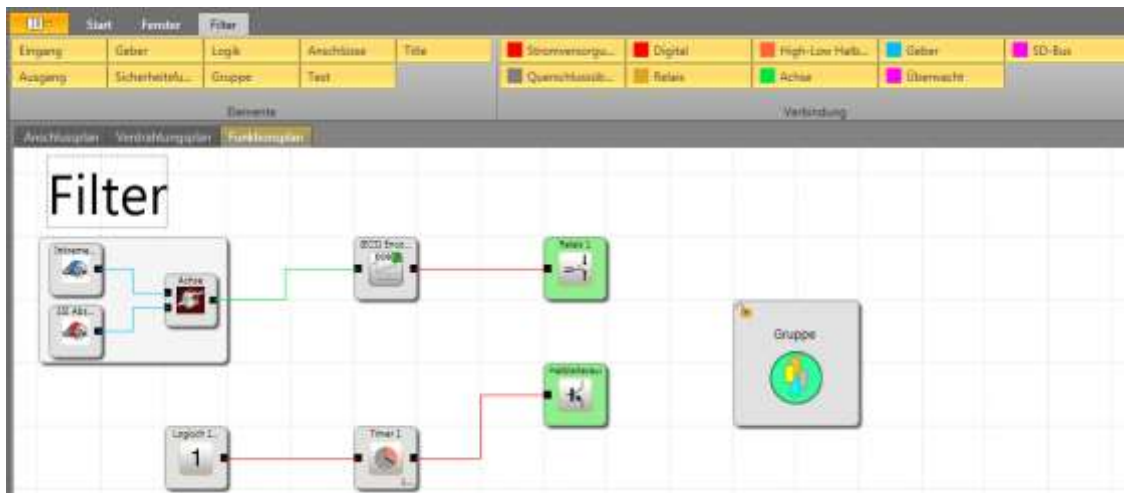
Start Fenster Filter

Eingang Geber Logik Anschlüsse Title
Ausgang Sicherheitsfu... Gruppe Text
Elemente

Stromversorgu... Digital High-Low Halb... Geber SD-Bus
Querschlussüb... Relais Achse Überwacht
Verbindung

Anschlussplan Verdrahtungsplan Funktionsplan

Filter

Inkreme...
SSI Abs...
Achse
BCD Enco...
Relais 1
Halbleiterau...
Gruppe
Logisch 1
1
Timer 1